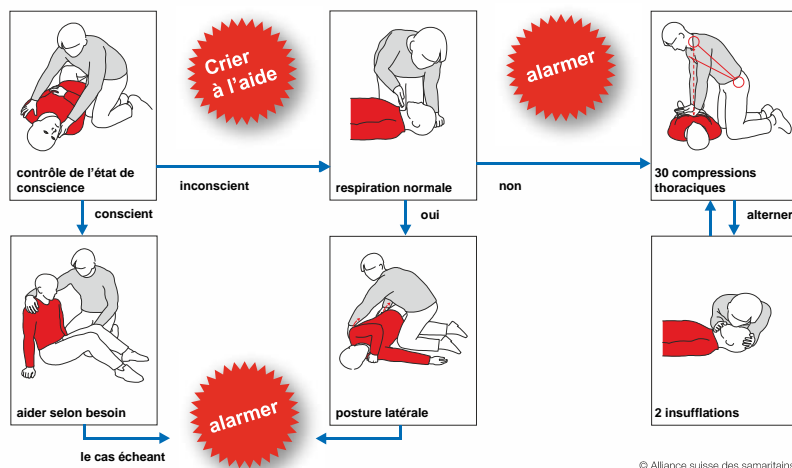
contrôle de l'état de conscience

Crier à l'aide

inconscient

respiration normale

alarmer

non

30 compressions thoraciques

conscient

oui

alterner

aider selon besoin

posture latérale

2 insufflations

le cas échéant

alarmer

© Alliance suisse des samaritains